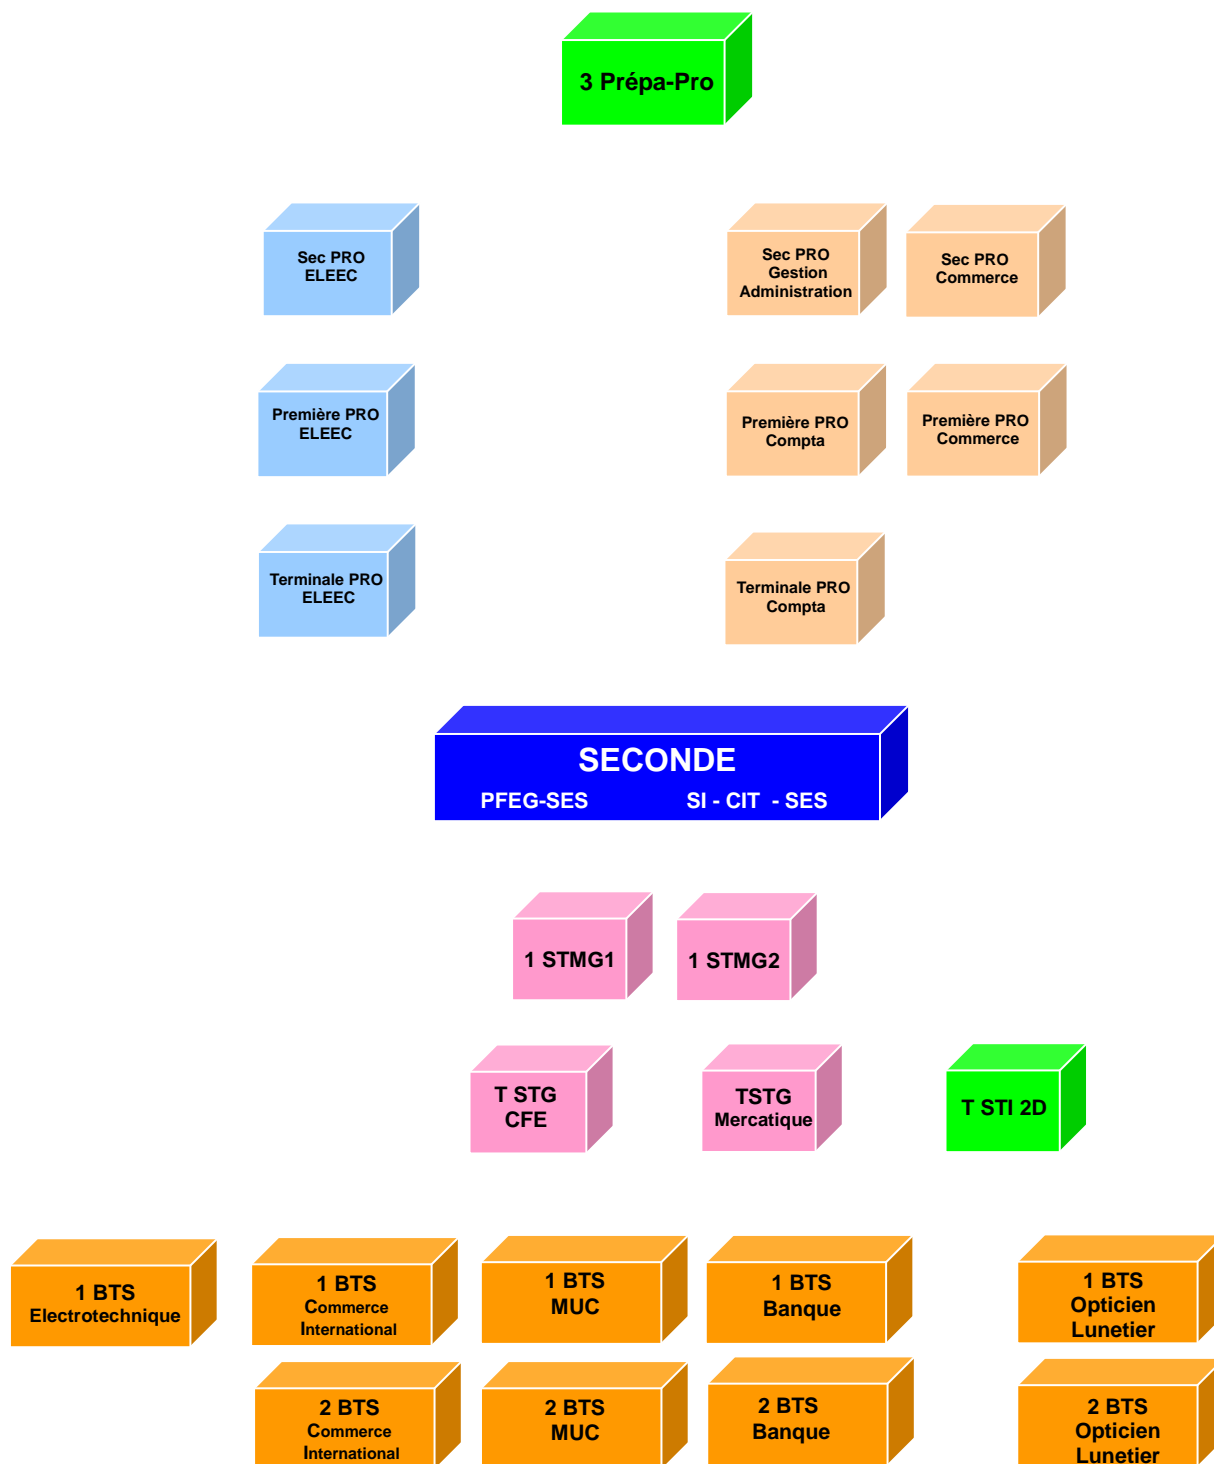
3 Prépa-Pro

Sec PRO ELEEC

Sec PRO Gestion Administration

Sec PRO Commerce

Première PRO ELEEC

Première PRO Compta

Première PRO Commerce

Terminale PRO ELEEC

Terminale PRO Compta

SECONDE
PFEG-SES SI - CIT - SES

1 STMG1

1 STMG2

T STG CFE

TSTG Mercatique

T STI 2D

1 BTS Electrotechnique

1 BTS Commerce International

1 BTS MUC

1 BTS Banque

1 BTS Opticien Lunetier

2 BTS Commerce International

2 BTS MUC

2 BTS Banque

2 BTS Opticien Lunetier